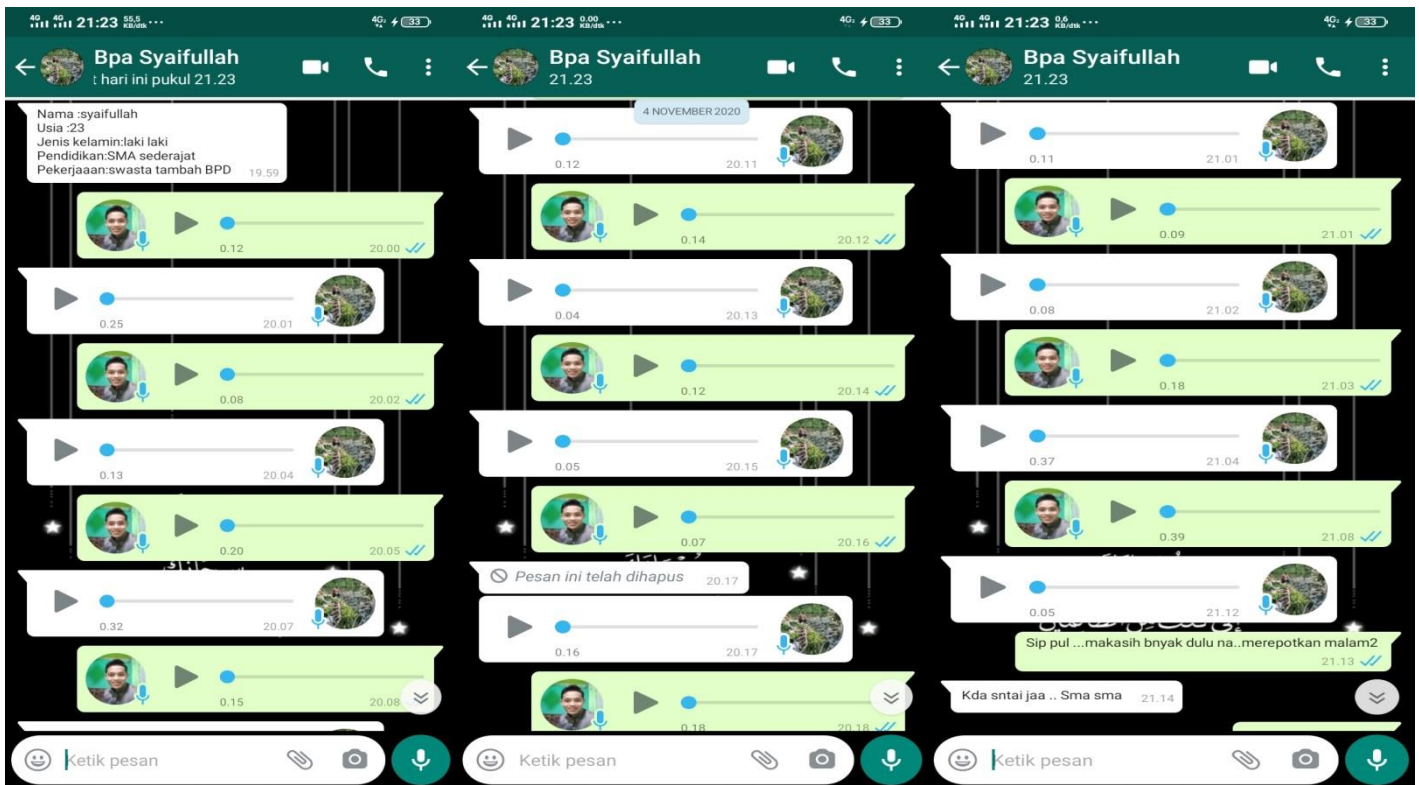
4G 4G 21:23 55,5 KB/dtk ··· 4G 33

Bpa Syaifullah
t hari ini pukul 21.23

Nama :syaifullah
Usia :23
Jenis kelamin:laki laki
Pendidikan:SMA sederajat
Pekerjaaan:swasta tambah BPD 19.59

0.12 20.00

0.25 20.01

0.08 20.02

0.13 20.04

0.20 20.05

0.32 20.07

0.15 20.08

Ketik pesan

4G 4G 21:23 0,00 KB/dtk ··· 4G 33

Bpa Syaifullah
21.23

4 NOVEMBER 2020

0.12 20.11

0.14 20.12

0.04 20.13

0.12 20.14

0.05 20.15

0.07 20.16

Pesan ini telah dihapus 20.17

0.16 20.17

0.18 20.18

Ketik pesan

4G 4G 21:23 0,6 KB/dtk ··· 4G 33

Bpa Syaifullah
21.23

0.11 21.01

0.09 21.01

0.08 21.02

0.18 21.03

0.37 21.04

0.39 21.08

0.05 21.12

Sip pul ...makasih bnyak dulu na..merepotkan malam2 21.13

Kda sntai jaa .. Sma sma 21.14

Ketik pesan